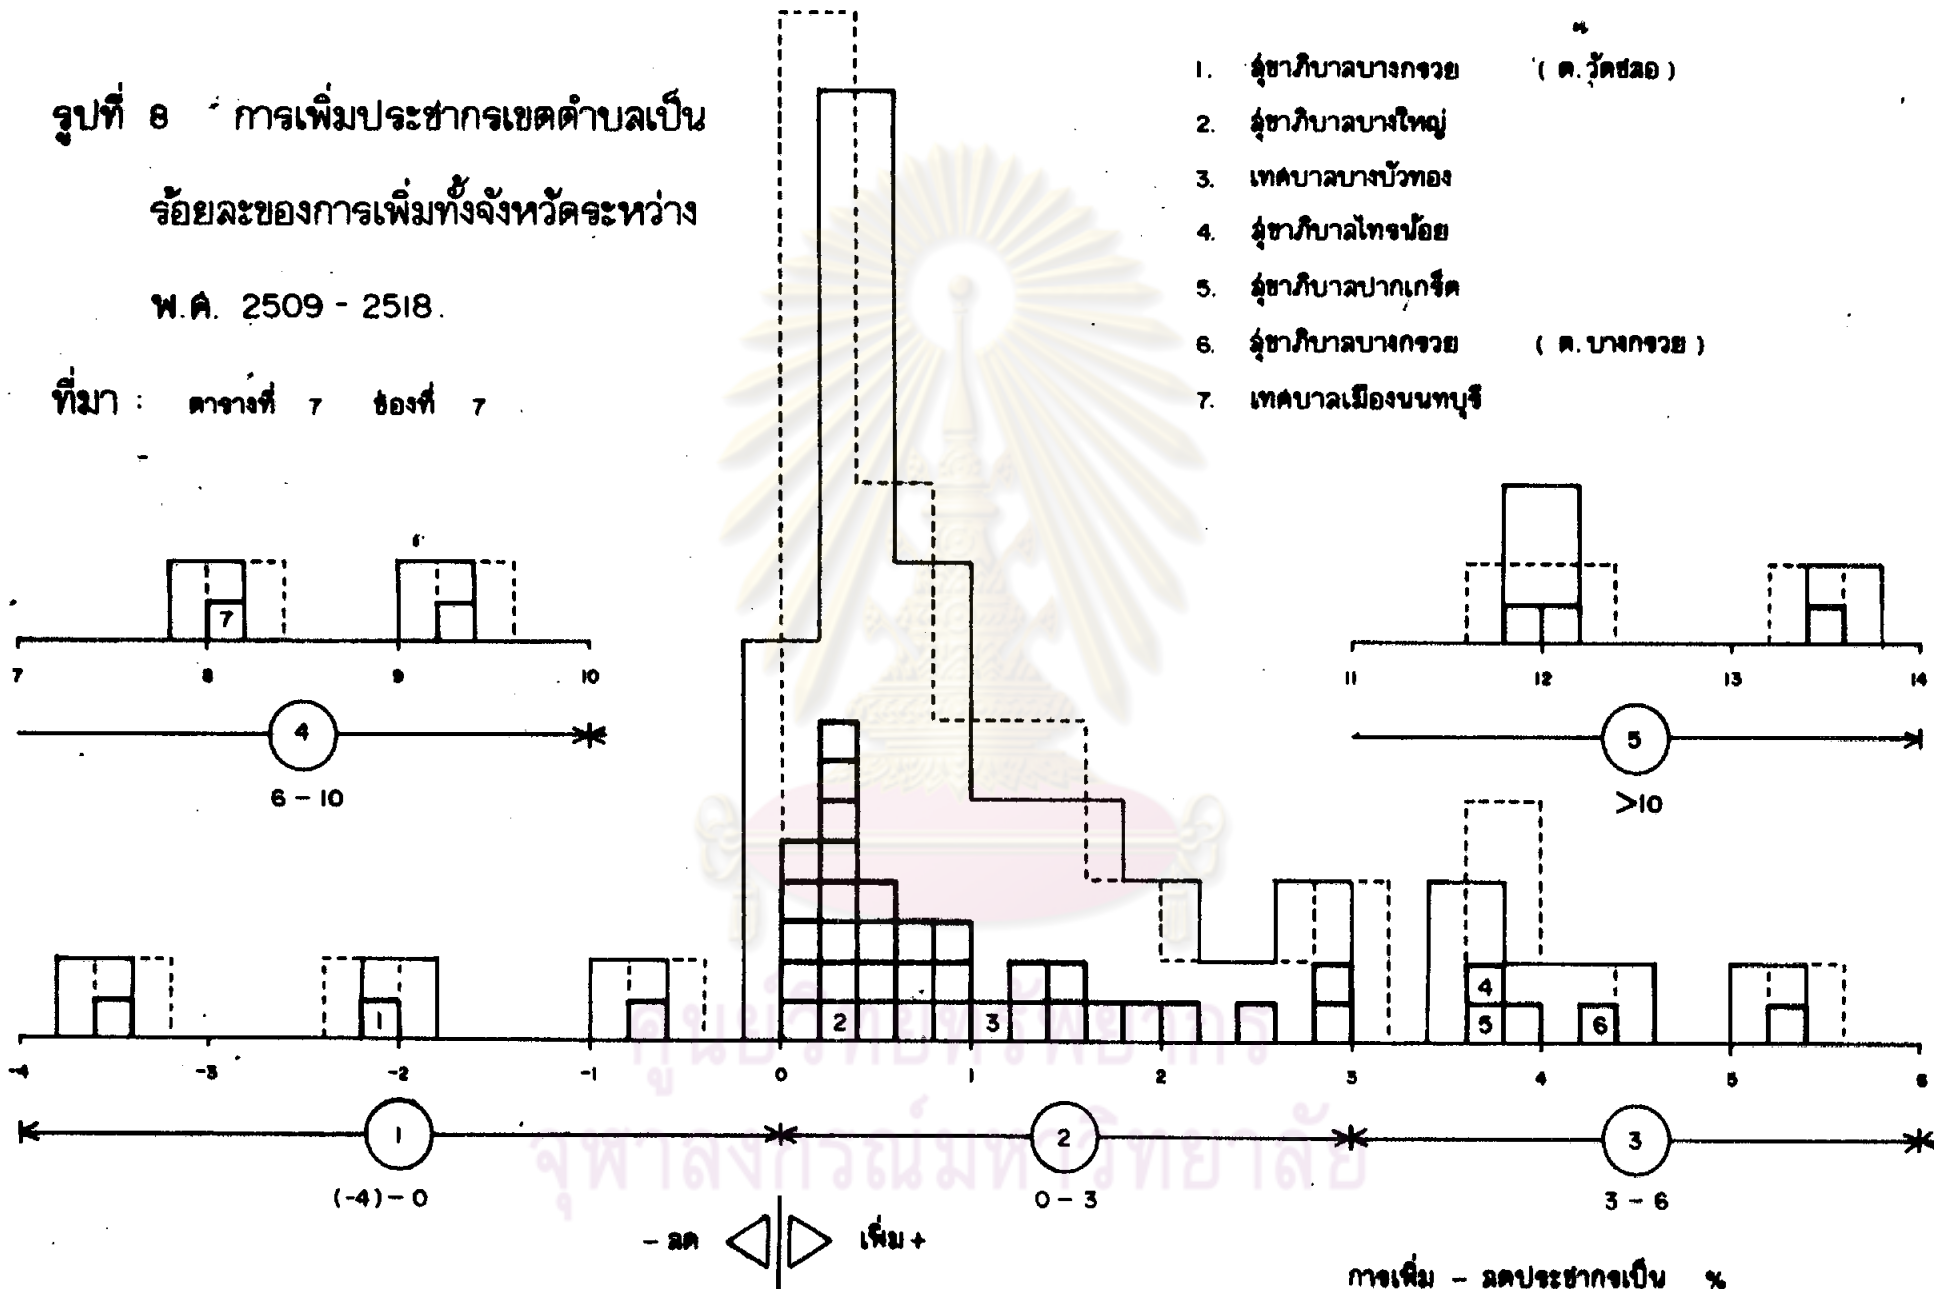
รูปที่ 8 การเพิ่มประชากรเขตตำบลเป็นร้อยละของการเพิ่มทั้งจังหวัดระหว่าง พ.ศ. 2509 - 2518.

ที่มา : ตารางที่ 7 ช่องที่ 7

1. สุขาภิบาลบางกรวย (ต. วัดชลอ)
2. สุขาภิบาลบางใหญ่
3. เทศบาลบางบัวทอง
4. สุขาภิบาลไทรน้อย
5. สุขาภิบาลปากเกร็ด
6. สุขาภิบาลบางกรวย (ต. บางกรวย)
7. เทศบาลเมืองนนทบุรี

7
7 8 9 10
4
6 – 10

11 12 13 14
5
>10

4
5
6
2
3
1

-4 -3 -2 -1 0 1 2 3 4 5 6

1
(-4) – 0
2
0 – 3
3
3 – 6

– ลด เพิ่ม +

การเพิ่ม – ลดประชากรเป็น %